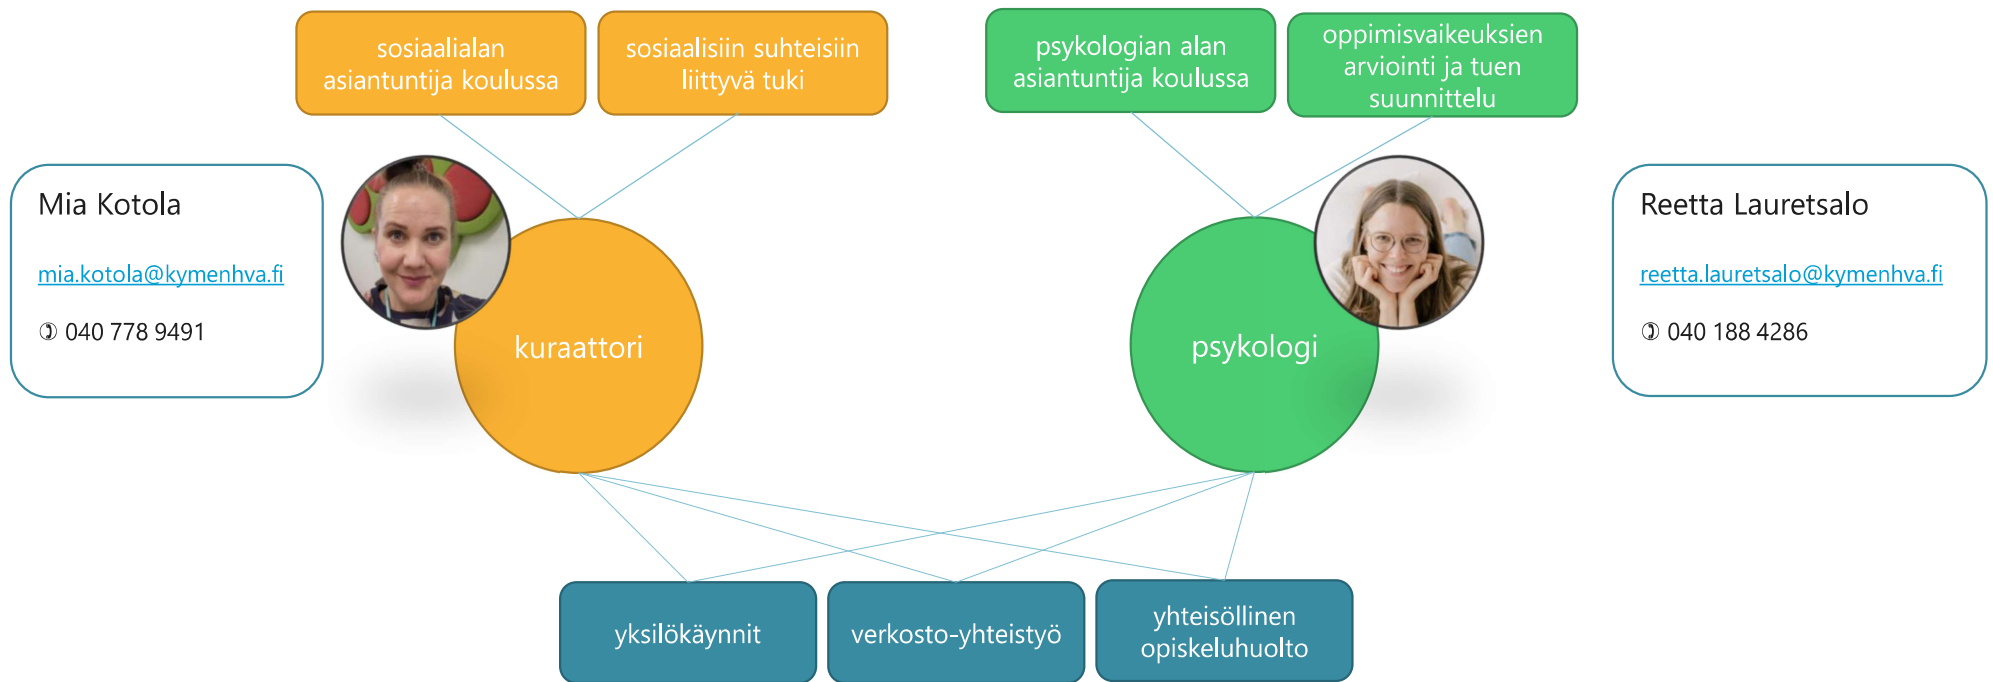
sosiaalialan asiantuntija koulussa

sosiaalisiin suhteisiin liittyvä tuki

psykologian alan asiantuntija koulussa

oppimisvaikeuksien arviointi ja tuen suunnittelu

Mia Kotola

mia.kotola@kymenhva.fi

✆ 040 778 9491

kuraattori

psykologi

Reetta Lauretsalo

reetta.lauretsalo@kymenhva.fi

✆ 040 188 4286

yksilökäynnit

verkosto-yhteistyö

yhteisöllinen opiskeluhuolto